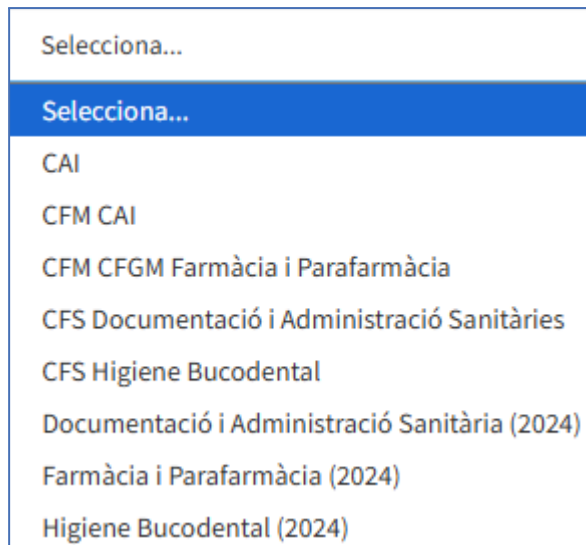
Selecciona...

Selecciona...
CAI
CFM CAI
CFM CFGM Farmàcia i Parafarmàcia
CFS Documentació i Administració Sanitàries
CFS Higiene Bucodental
Documentació i Administració Sanitària (2024)
Farmàcia i Parafarmàcia (2024)
Higiene Bucodental (2024)